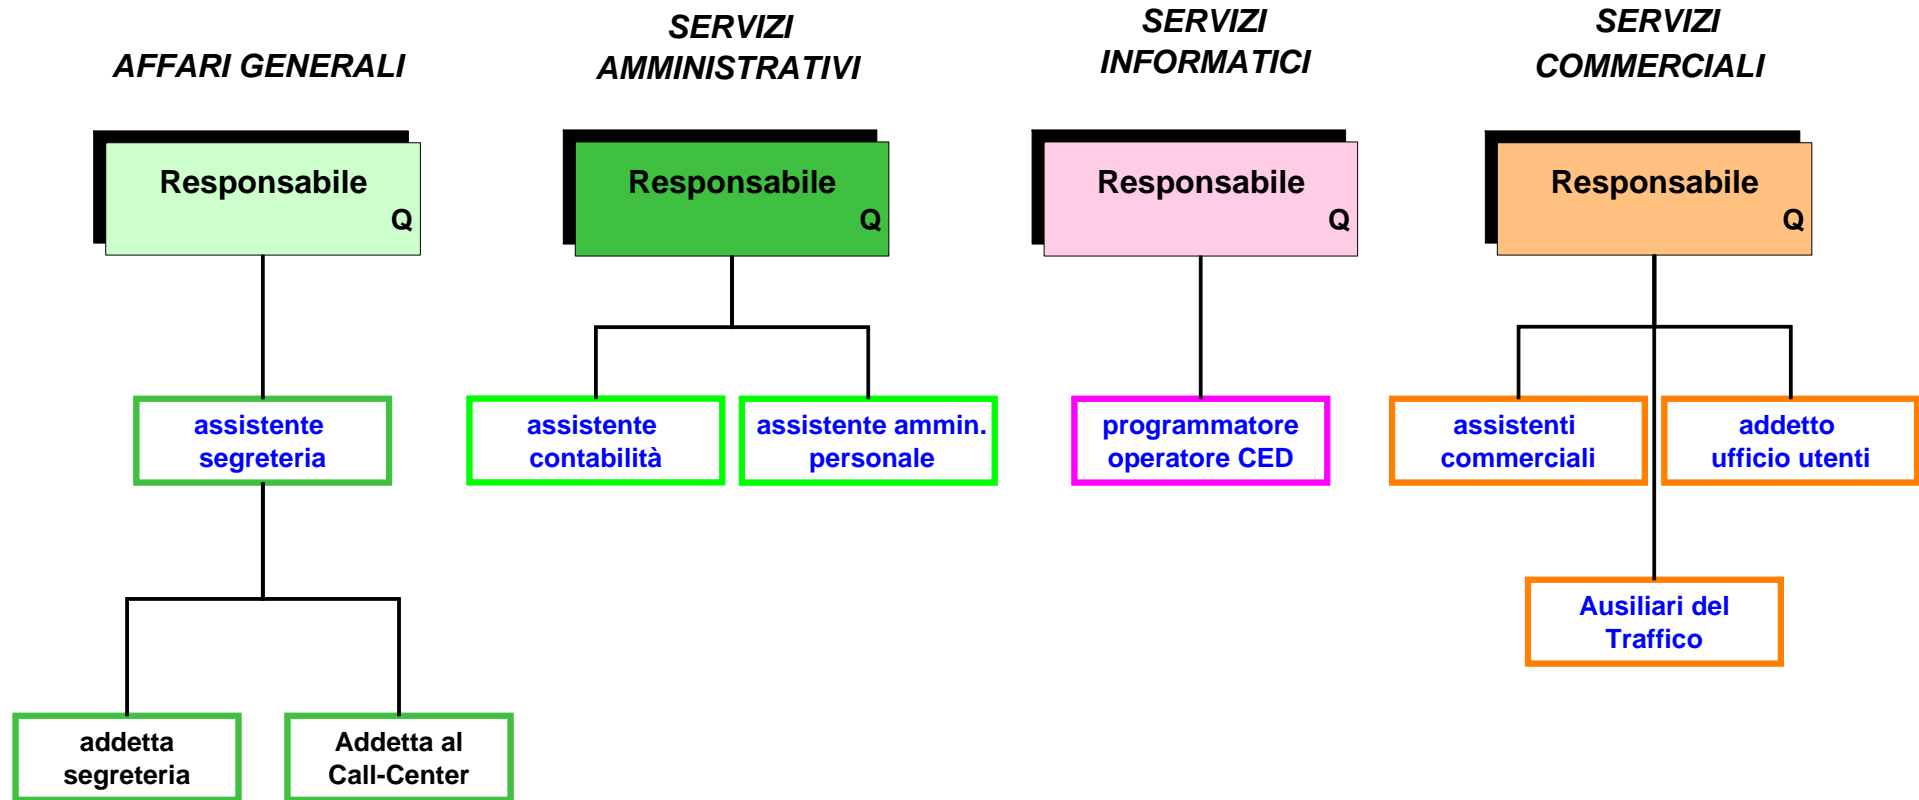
AFFARI GENERALI

Responsabile
Q

assistente segreteria

addetta segreteria

Addetta al Call-Center

SERVIZI AMMINISTRATIVI

Responsabile
Q

assistente contabilità

assistente ammin. personale

SERVIZI INFORMATICI

Responsabile
Q

programmatore operatore CED

SERVIZI COMMERCIALI

Responsabile
Q

assistenti commerciali

addetto ufficio utenti

Ausiliari del Traffico